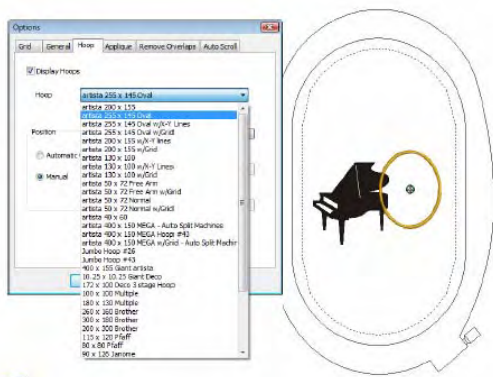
Options

Grid | General | Hoop | Applique | Remove Overlaps | Auto Scroll

Display Hoops

Hoop

artista 255 x 145 Oval

Position

Automatic

Manual

artista 200 x 155
artista 255 x 145 Oval
artista 255 x 145 Oval w/X-Y Lines
artista 255 x 145 Oval w/Grid
artista 200 x 155 w/X-Y lines
artista 200 x 155 w/Grid
artista 130 x 100
artista 130 x 100 w/X-Y Lines
artista 130 x 100 w/Grid
artista 50 x 72 Free Arm
artista 50 x 72 Free Arm w/Grid
artista 50 x 72 Normal
artista 50 x 72 Normal w/Grid
artista 40 x 60
artista 400 x 150 MEGA - Auto Split Machines
artista 400 x 150 MEGA Hoop #40
artista 400 x 150 MEGA w/Grid - Auto Split Machin
Jumbo Hoop #26
Jumbo Hoop #43
400 x 155 Giant artista
10.25 x 10.25 Giant Deco
172 x 100 Deco 3 stage Hoop
100 x 100 Multiple
180 x 130 Multiple
260 x 160 Brother
300 x 180 Brother
200 x 300 Brother
115 x 120 Pfaff
80 x 80 Pfaff
90 x 126 Janome